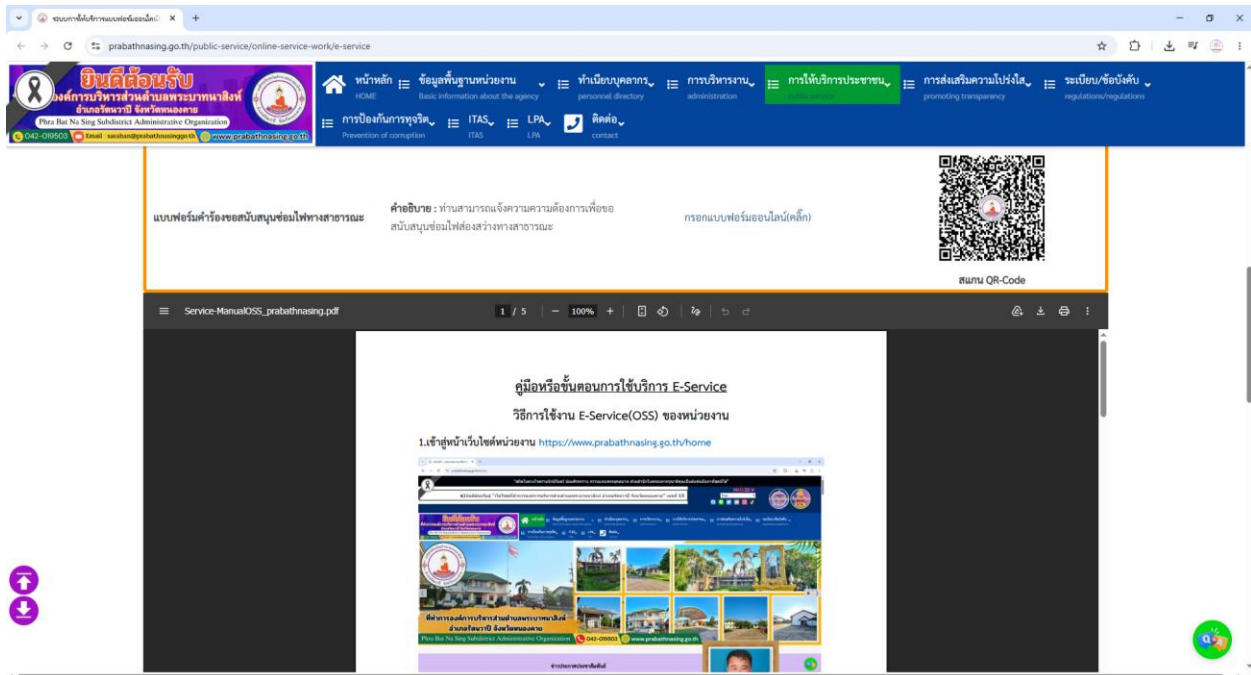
ระบบการให้บริการแบบฟอร์มออนไลน์ ×  +

prabathnasing.go.th/public-service/online-service-work/e-service

ยินดีต้อนรับ
องค์การบริหารส่วนตำบลพระบาทนาสิงห์
อำเภอรัตนวาปี จังหวัดหนองคาย
Phra Bat Na Sing Subdistrict Administrative Organization
042-019503 Email saraban@prabathnasing.go.th www.prabathnasing.go.th

หน้าหลัก HOME
ข้อมูลพื้นฐานหน่วยงาน Basic information about the agency
ทำเนียบบุคลากร personnel directory
การบริหารงาน administration
การให้บริการประชาชน public service
การส่งเสริมความโปร่งใส promoting transparency
ระเบียบ/ข้อบังคับ regulations/regulations
การป้องกันการทุจริต Prevention of corruption
ITAS ITAS
LPA LPA
ติดต่อ contact

แบบฟอร์มคำร้องขอสนับสนุนซ่อมไฟทางสาธารณะ

คำอธิบาย : ท่านสามารถแจ้งความความต้องการเพื่อขอสนับสนุนซ่อมไฟส่องสว่างทางสาธารณะ

กรอกแบบฟอร์มออนไลน์(คลิ๊ก)

สแกน QR-Code

Service-ManualOSS_prabathnasing.pdf  1 / 5  100%

คู่มือหรือขั้นตอนการใช้บริการ E-Service

วิธีการใช้งาน E-Service(OSS) ของหน่วยงาน

1.เข้าสู่หน้าเว็บไซต์หน่วยงาน https://www.prabathnasing.go.th/home

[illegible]

ที่ทำการองค์การบริหารส่วนตำบลพระบาทนาสิงห์
อำเภอรัตนวาปี จังหวัดหนองคาย
Phra Bat Na Sing Subdistrict Administrative Organization 042-019503 www.prabathnasing.go.th

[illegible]